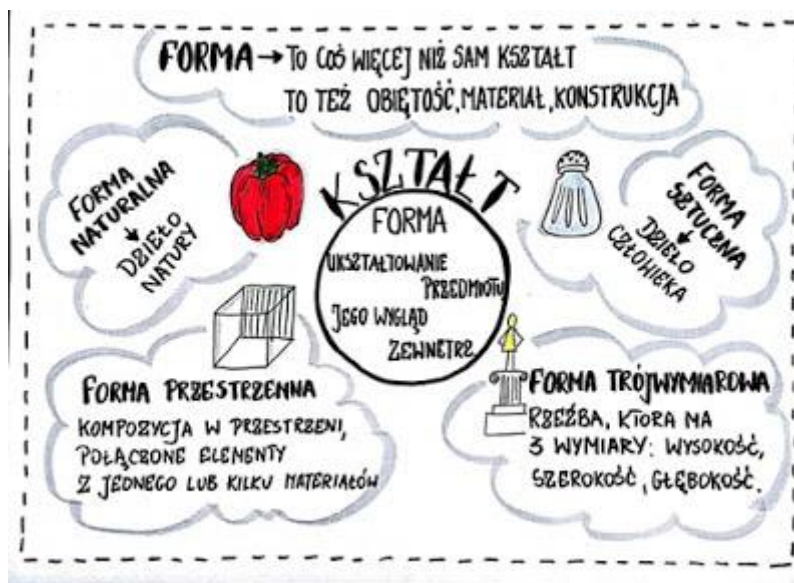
FORMA → TO COŚ WIĘCEJ NIŻ SAM KSZTAŁT
TO TEŻ OBJĘTOŚĆ, MATERIAŁ, KONSTRUKCJA

FORMA NATURALNA
↓
DZIEŁO NATURY

KSZTAŁT

FORMA

UKSZTAŁTOWANIE PRZEDMIOTU
JEGO WYGLĄD ZEWNĘTRZ

FORMA SZTUCZNA
↓
DZIEŁO CZŁOWIEKA

FORMA PRZESTRZENNA
KOMPOZYCJA W PRZESTRZENI, POŁĄCZONE ELEMENTY Z JEDNEGO LUB KILKU MATERIAŁÓW

FORMA TRÓJWYMIAROWA
RZEŹBA, KTÓRA MA 3 WYMIARY: WYSOKOŚĆ, SZEROKOŚĆ, GŁĘBOKOŚĆ.